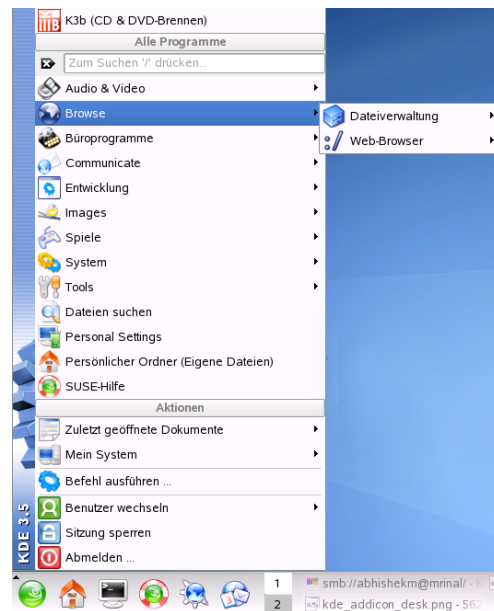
K3b (CD & DVD-Brennen)
Alle Programme
Zum Suchen '/' drücken...
Audio & Video
Browse
Büroprogramme
Communicate
Entwicklung
Images
Spiele
System
Tools
Dateien suchen
Personal Settings
Persönlicher Ordner (Eigene Dateien)
SUSE-Hilfe
Aktionen
Zuletzt geöffnete Dokumente
Mein System
Befehl ausführen ...
Benutzer wechseln
Sitzung sperren
Abmelden ...

Dateiverwaltung
Web-Browser

KDE 3.5

1
2
smb://abhishekm@mrinal/ - K
kde_addicon_desk.png - 562